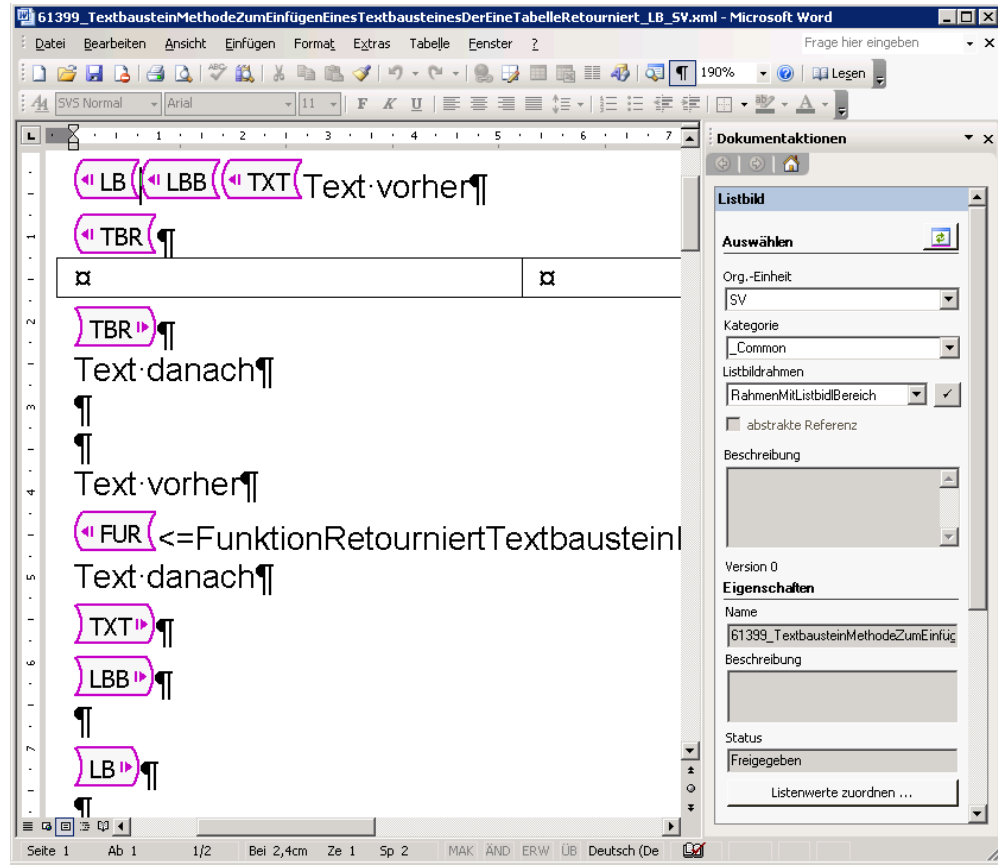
61399_TextbausteinMethodeZumEinfügenEinesTextbausteinesDerEineTabelleRetourniert_LB_SV.xml - Microsoft Word

Datei Bearbeiten Ansicht Einfügen Format Extras Tabelle Fenster ?

Frage hier eingeben

190% Lesen

SVS Normal Arial 11

LB LBB TXT Text·vorher¶

TBR ¶

| ¤ | ¤ |
|---|---|

TBR ¶

Text·danach¶

¶

¶

Text·vorher¶

FUR <=FunktionRetourniertTextbausteinI

Text·danach¶

TXT ¶

LBB ¶

¶

LB ¶

¶

Dokumentaktionen

Listbild

Auswählen

Org.-Einheit

SV

Kategorie

_Common

Listbildrahmen

RahmenMitListbidlBereich

abstrakte Referenz

Beschreibung

Version 0

Eigenschaften

Name

61399_TextbausteinMethodeZumEinfüg

Beschreibung

Status

Freigegeben

Listenwerte zuordnen ...

Seite 1 Ab 1 1/2 Bei 2,4cm Ze 1 Sp 2 MAK ÄND ERW ÜB Deutsch (De